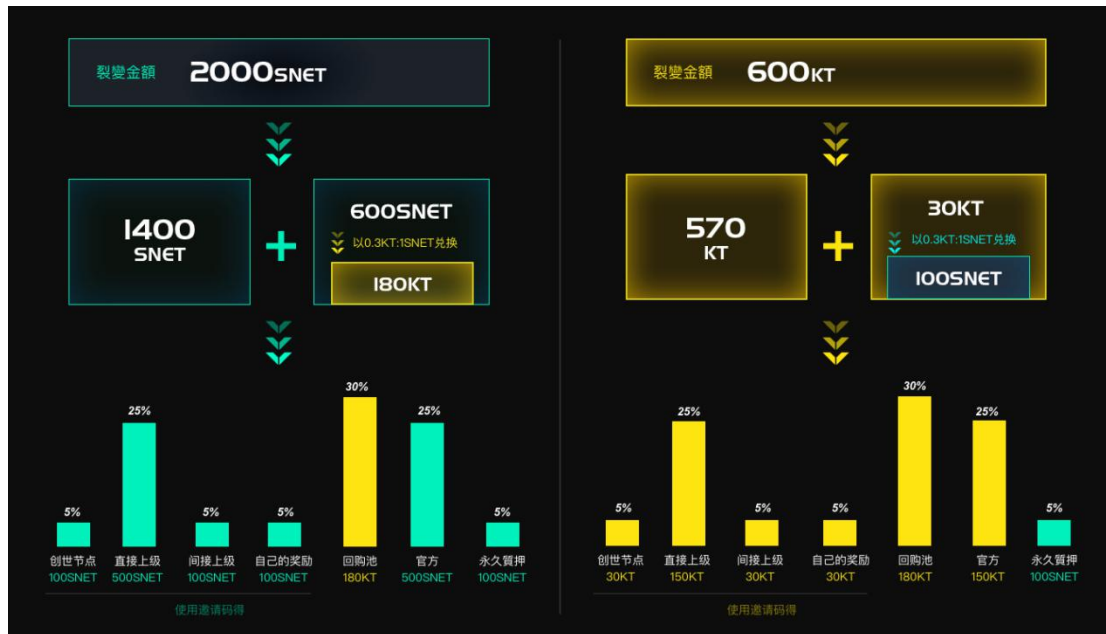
裂變金額 2000SNET

1400 SNET

+

600SNET
以0.3KT:1SNET兑换
180KT

5% 创世节点 100SNET
25% 直接上级 500SNET
5% 间接上级 100SNET
5% 自己的奖励 100SNET
30% 回购池 180KT
25% 官方 500SNET
5% 永久質押 100SNET

使用邀请码得

裂變金額 600KT

570 KT

+

30KT
以0.3KT:1SNET兑换
100SNET

5% 创世节点 30KT
25% 直接上级 150KT
5% 间接上级 30KT
5% 自己的奖励 30KT
30% 回购池 180KT
25% 官方 150KT
5% 永久質押 100SNET

使用邀请码得